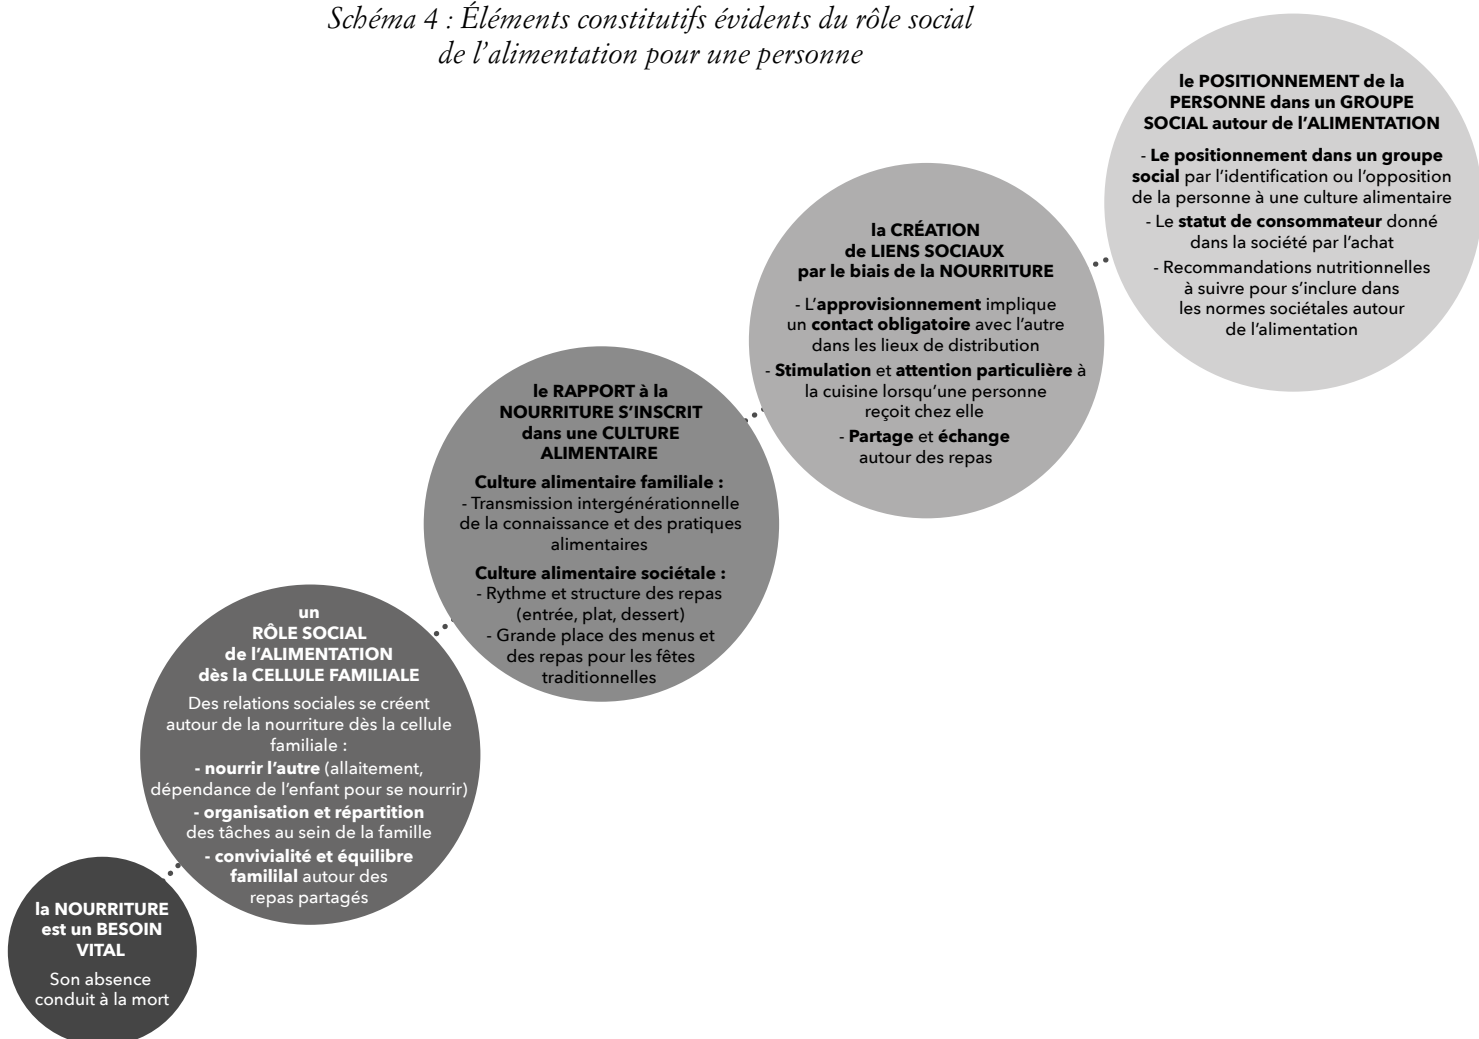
Schéma 4 : Éléments constitutifs évidents du rôle social de l'alimentation pour une personne

la NOURRITURE est un BESOIN VITAL

Son absence conduit à la mort

un RÔLE SOCIAL de l'ALIMENTATION dès la CELLULE FAMILIALE

Des relations sociales se créent autour de la nourriture dès la cellule familiale :
- nourrir l'autre (allaitement, dépendance de l'enfant pour se nourrir)
- organisation et répartition des tâches au sein de la famille
- convivialité et équilibre famililal autour des repas partagés

le RAPPORT à la NOURRITURE S'INSCRIT dans une CULTURE ALIMENTAIRE

Culture alimentaire familiale :
- Transmission intergénérationnelle de la connaissance et des pratiques alimentaires

Culture alimentaire sociétale :
- Rythme et structure des repas (entrée, plat, dessert)
- Grande place des menus et des repas pour les fêtes traditionnelles

la CRÉATION de LIENS SOCIAUX par le biais de la NOURRITURE

- L'approvisionnement implique un contact obligatoire avec l'autre dans les lieux de distribution
- Stimulation et attention particulière à la cuisine lorsqu'une personne reçoit chez elle
- Partage et échange autour des repas

le POSITIONNEMENT de la PERSONNE dans un GROUPE SOCIAL autour de l'ALIMENTATION

- Le positionnement dans un groupe social par l'identification ou l'opposition de la personne à une culture alimentaire
- Le statut de consommateur donné dans la société par l'achat
- Recommandations nutritionnelles à suivre pour s'inclure dans les normes sociétales autour de l'alimentation